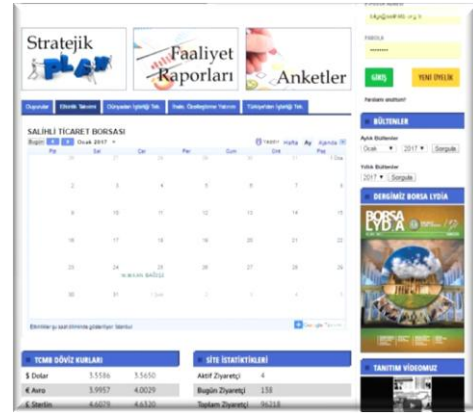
Stratejik PLAN

Faaliyet Raporları

Anketler

E-POSTA ADRESİ

bilgi@salihlitb.org.tr

PAROLA

••••••••

GİRİŞ

YENİ ÜYELİK

Parolanı unuttun?

BÜLTENLER

Aylık Bültenler

Ocak 2017 Sorgula

Yıllık Bültenler

2017 Sorgula

DERGİMİZ BORSA LYDİA

BORSA LYDIA

Duyurular | Etkinlik Takvimi | Dünyadan İşbirliği Tek. | Bakı. Özelleştirme Takvimi | Türkiye'den İşbirliği Tek.

SALİHLİ TİCARET BORSASI

Bugün Ocak 2017

Yazdır Hafta Ay Ajanda

| Paz | Sal | Çar | Per | Cum | Cmt | Paz |
|---|---|---|---|---|---|---|
| 26 | 27 | 28 | 29 | 30 | 31 | 1 |
| 2 | 3 | 4 | 5 | 6 | 7 | 8 |
| 9 | 10 | 11 | 12 | 13 | 14 | 15 |
| 16 | 17 | 18 | 19 | 20 | 21 | 22 |
| 23 | 24 | 25 | 26 | 27 | 28 | 29 |
| 30 | 31 | 1 Şub | 2 | 3 | 4 | 5 |

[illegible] BAĞLI

Etkinlikler şu saat diliminde gösteriliyor: İstanbul

Google Takvim

TCMB DÖVİZ KURLARI

| $ Dolar | 3.5586 | 3.5650 |
|---|---|---|
| € Avro | 3.9957 | 4.0029 |
| £ Sterlin | 4.6076 | 4.6320 |

SİTE İSTATİSTİKLERİ

| Aktif Ziyaretçi | 4 |
|---|---|
| Bugün Ziyaretçi | 158 |
| Toplam Ziyaretçi | 96218 |

TANITIM VİDEOMUZ